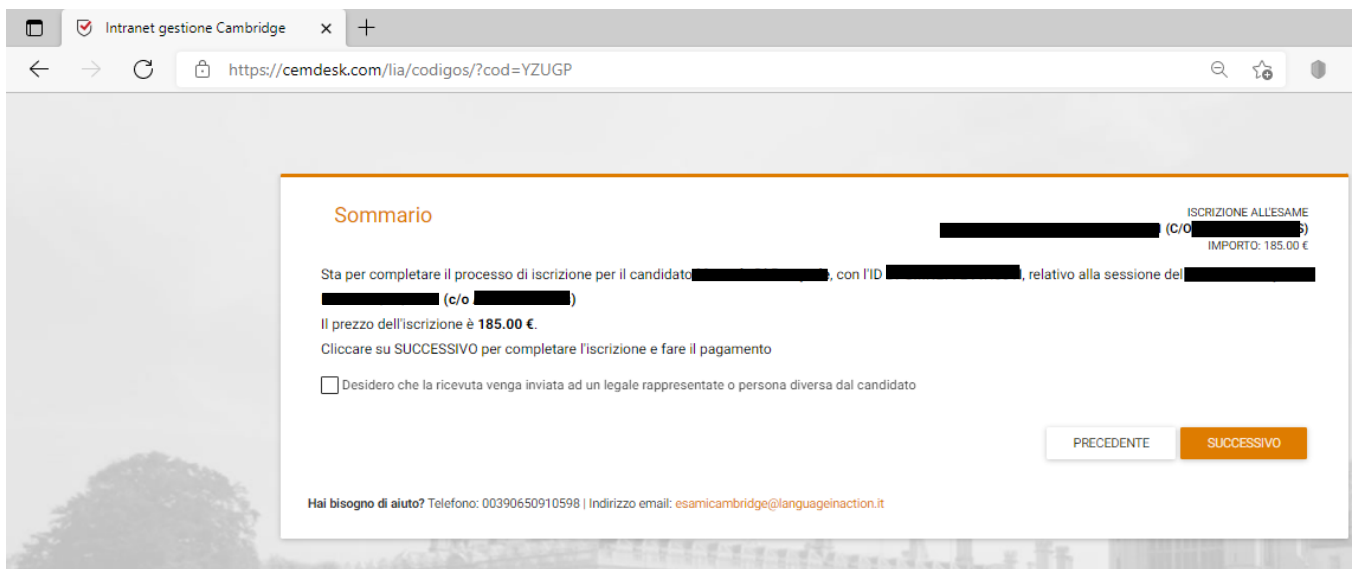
Intranet gestione Cambridge

https://cemdesk.com/lia/codigos/?cod=YZUGP

Sommario

ISCRIZIONE ALL'ESAME
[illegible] (C/O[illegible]
IMPORTO: 185.00 €

Sta per completare il processo di iscrizione per il candidato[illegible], con l'ID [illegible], relativo alla sessione del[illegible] (c/o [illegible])

Il prezzo dell'iscrizione è **185.00 €**.

Cliccare su SUCCESSIVO per completare l'iscrizione e fare il pagamento

Desidero che la ricevuta venga inviata ad un legale rappresentate o persona diversa dal candidato

PRECEDENTE

SUCCESSIVO

**Hai bisogno di aiuto?** Telefono: 00390650910598 | Indirizzo email: esamicambridge@languageinaction.it